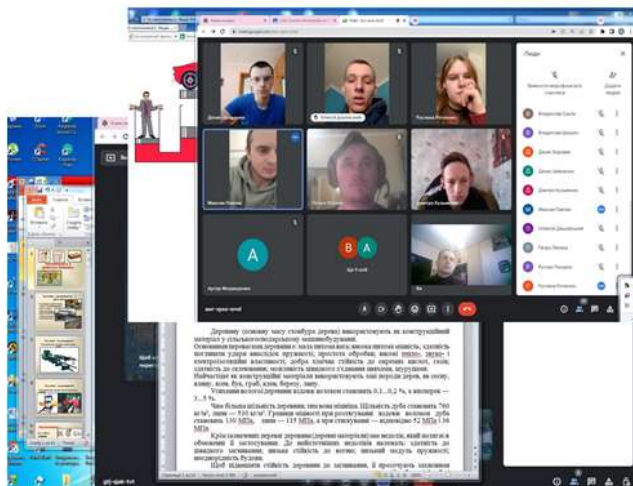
Люди

Деревину (основну масу стовбура дерева) використовують як конструкційний матеріал у сільськогосподарському машинобудуванні.

Основними перевагами деревини є: мала питома вага; висока питома міцність; здатність поглинати удари внаслідок пружності; простота обробки; високі тепло-, звуко- і електроізоляційні властивості; добра хімічна стійкість до окремих кислот, солей; здатність до склеювання, можливість швидкого з'єднання цвяхами, шурупами.

Найчастіше як конструкційні матеріали використовують такі породи дерев, як сосну, ялину, клен, бук, граб, ясен, березу, липу.

Усушення вологої деревини відсоток вологи становить 0,1...0,2 %, в інтервалі — 3...5 %.

Чим більша щільність деревини, тим вона міцніша. Щільність дуба становить 760 кг/м³, липи — 530 кг/м³. Границя міцності при розтягуванні вздовж волокон дуба становить 130 МПа, липи — 115 МПа, а при стисканні — відповідно 52 МПа і 38 МПа.

Крім зазначених переваг деревина (дерев'яні матеріали) має недоліки, який полягає обмеженні її застосування. До найголовніших недоліків належать: здатність до швидкого загнивання, низька стійкість до вогню; низький модуль пружності; анізотропність будови.

Щоб підвищити стійкість деревини до загнивання, її просочують захисними